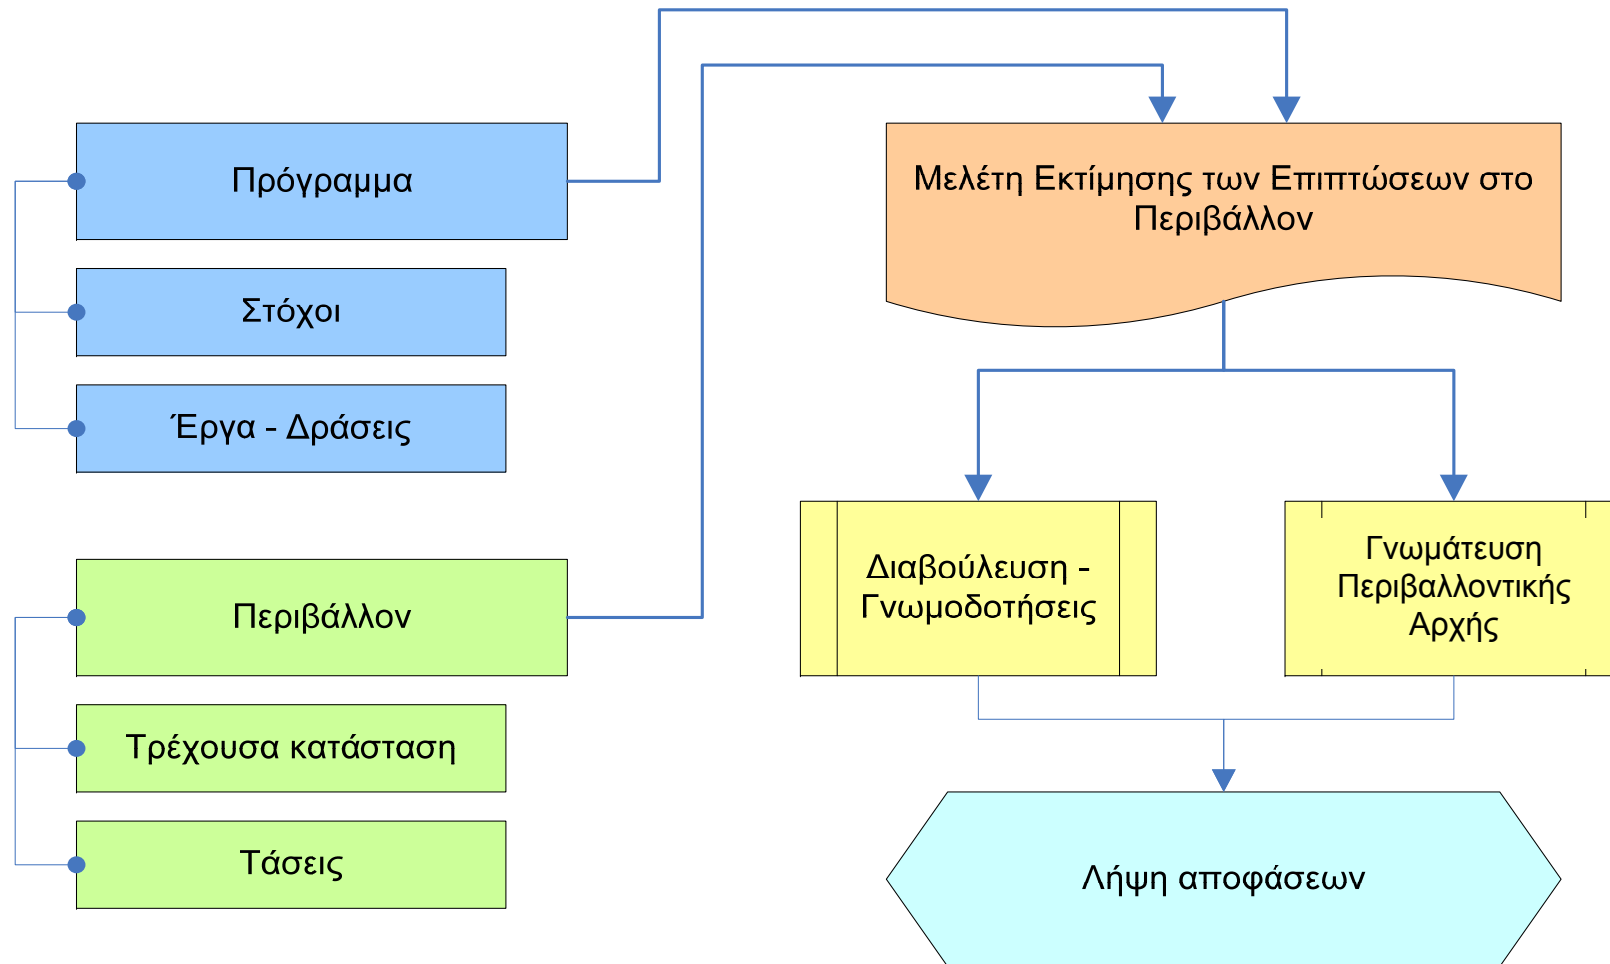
Πρόγραμμα

Στόχοι

Έργα - Δράσεις

Περιβάλλον

Τρέχουσα κατάσταση

Τάσεις

Μελέτη Εκτίμησης των Επιπτώσεων στο Περιβάλλον

Διαβούλευση - Γνωμοδοτήσεις

Γνωμάτευση Περιβαλλοντικής Αρχής

Λήψη αποφάσεων